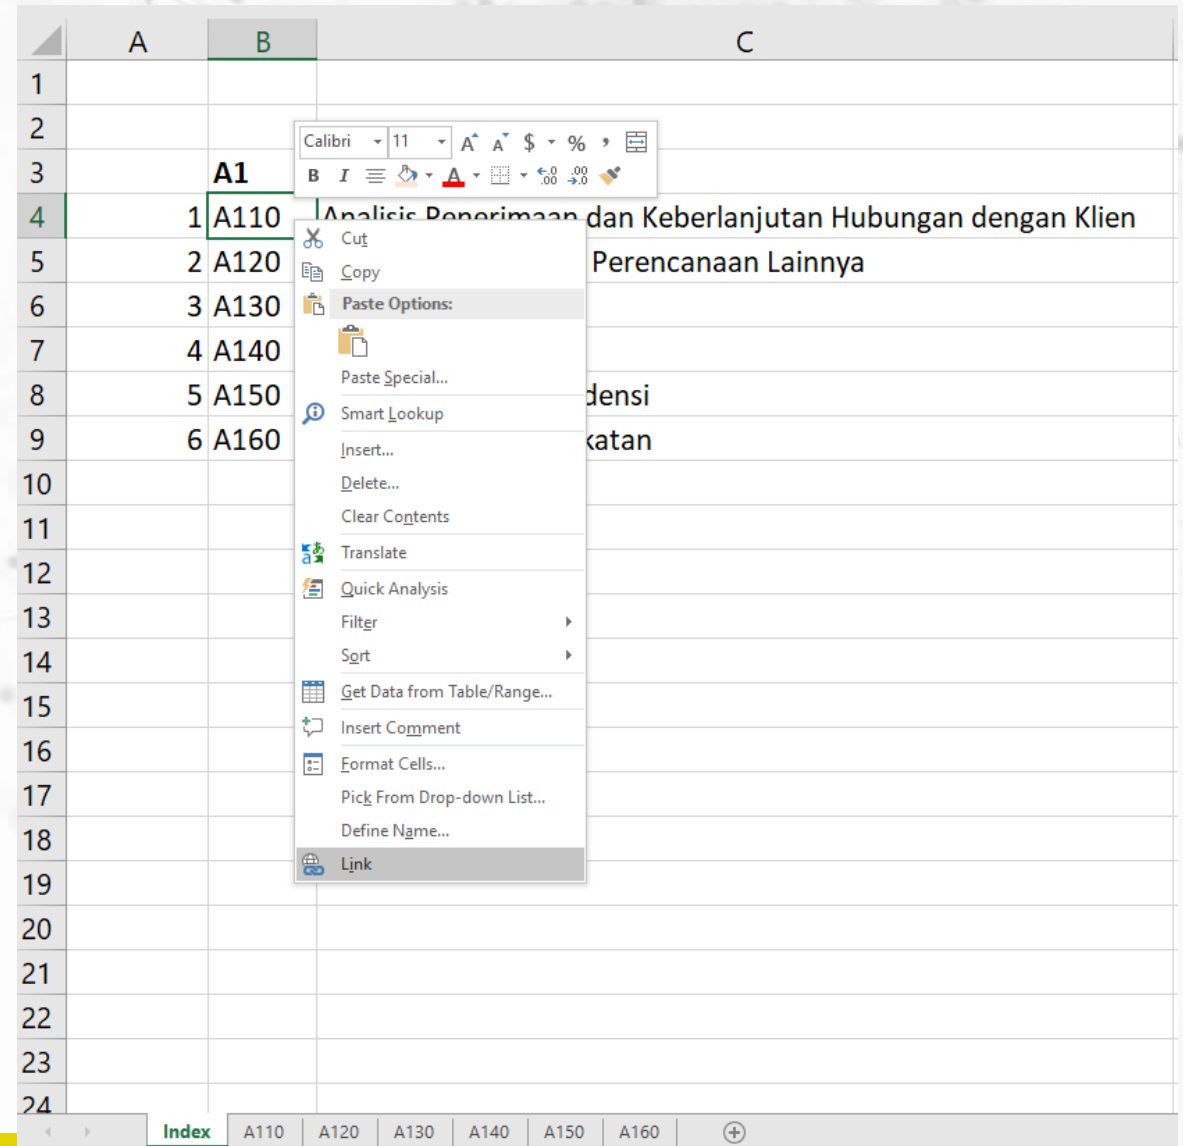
|  | A | B | C |
|---|---|---|---|
| 1 |  |  |  |
| 2 |  |  |  |
| 3 |  | A1 |  |
| 4 | 1 | A110 | Analisis Penerimaan dan Keberlanjutan Hubungan dengan Klien |
| 5 | 2 | A120 | Perencanaan Lainnya |
| 6 | 3 | A130 |  |
| 7 | 4 | A140 |  |
| 8 | 5 | A150 | densi |
| 9 | 6 | A160 | katan |
| 10 |  |  |  |
| 11 |  |  |  |
| 12 |  |  |  |
| 13 |  |  |  |
| 14 |  |  |  |
| 15 |  |  |  |
| 16 |  |  |  |
| 17 |  |  |  |
| 18 |  |  |  |
| 19 |  |  |  |
| 20 |  |  |  |
| 21 |  |  |  |
| 22 |  |  |  |
| 23 |  |  |  |
| 24 |  |  |  |

Calibri 11 A A $ % ,
B I A

Cut
Copy
Paste Options:
Paste Special...
Smart Lookup
Insert...
Delete...
Clear Contents
Translate
Quick Analysis
Filter
Sort
Get Data from Table/Range...
Insert Comment
Format Cells...
Pick From Drop-down List...
Define Name...
Link

Index A110 A120 A130 A140 A150 A160